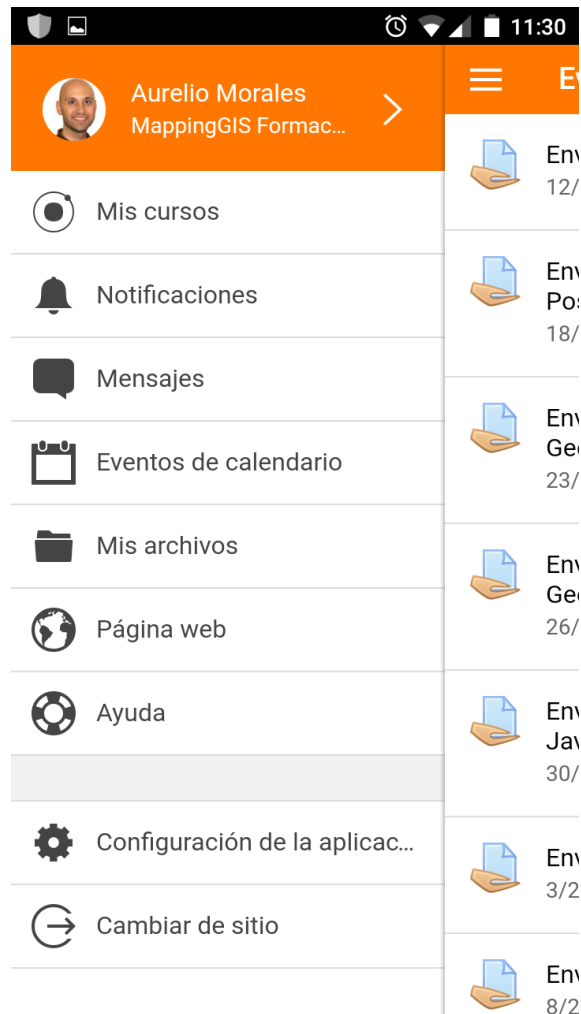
11:30

Aurelio Morales
MappingGIS Formac...

Mis cursos
Notificaciones
Mensajes
Eventos de calendario
Mis archivos
Página web
Ayuda
Configuración de la aplicac...
Cambiar de sitio

Ev
Env
12/
Env
Pos
18/
Env
Ge
23/
Env
Ge
26/
Env
Jav
30/
Env
3/2
Env
8/2